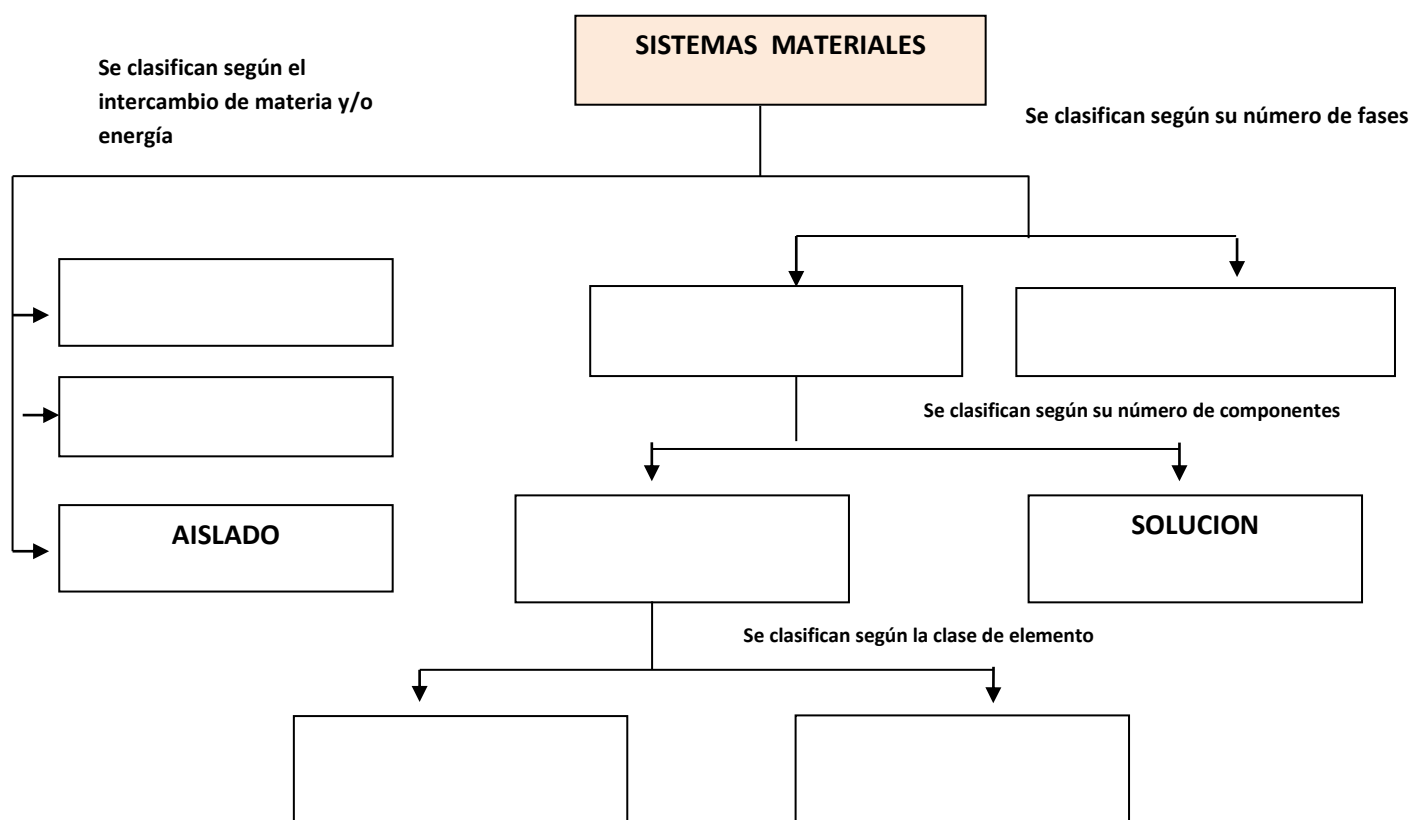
SISTEMAS MATERIALES

Se clasifican según el intercambio de materia y/o energía

Se clasifican según su número de fases

Se clasifican según su número de componentes

AISLADO

SOLUCION

Se clasifican según la clase de elemento